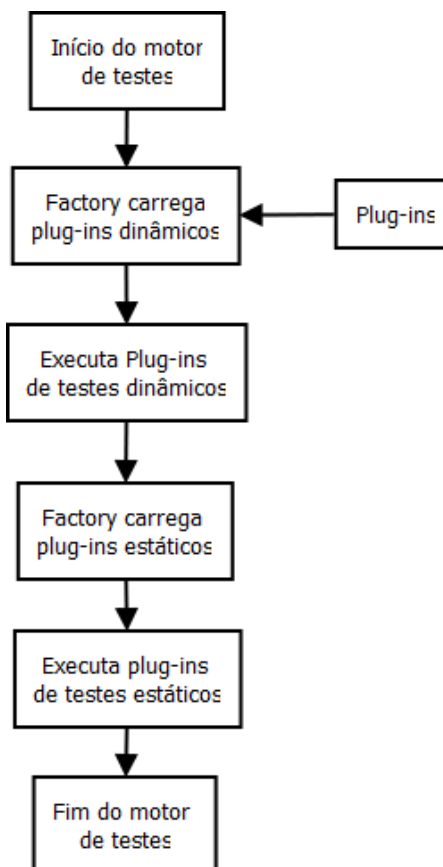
Início do motor de testes

Factory carrega plug-ins dinâmicos

Plug-ins

Executa Plug-ins de testes dinâmicos

Factory carrega plug-ins estáticos

Executa plug-ins de testes estáticos

Fim do motor de testes